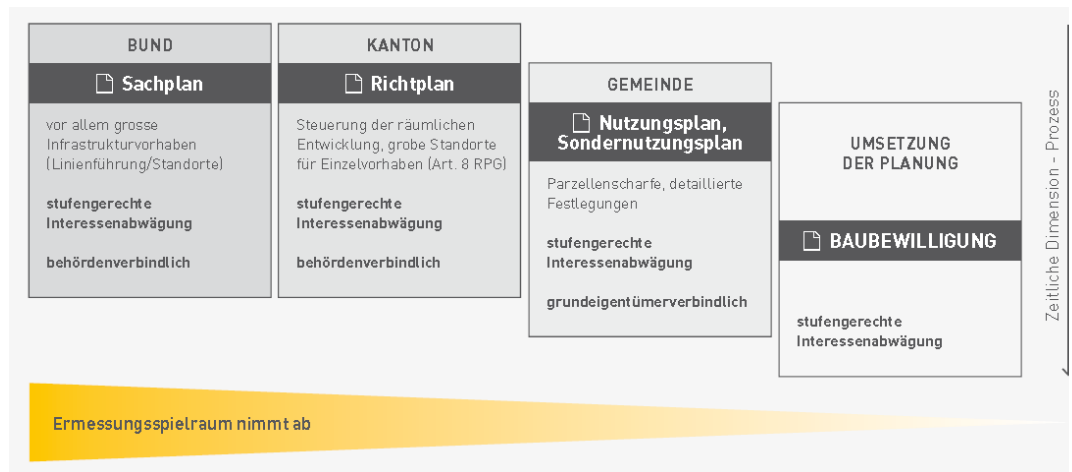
BUND

Sachplan

vor allem grosse Infrastrukturvorhaben (Linienführung/Standorte)

stufengerechte Interessenabwägung

behördenverbindlich

KANTON

Richtplan

Steuerung der räumlichen Entwicklung, grobe Standorte für Einzelvorhaben (Art. 8 RPG)

stufengerechte Interessenabwägung

behördenverbindlich

GEMEINDE

Nutzungsplan, Sondernutzungsplan

Parzellenscharfe, detaillierte Festlegungen

stufengerechte Interessenabwägung

grundeigentümerverbindlich

UMSETZUNG DER PLANUNG

BAUBEWILLIGUNG

stufengerechte Interessenabwägung

Zeitliche Dimension - Prozess

Ermessungsspielraum nimmt ab